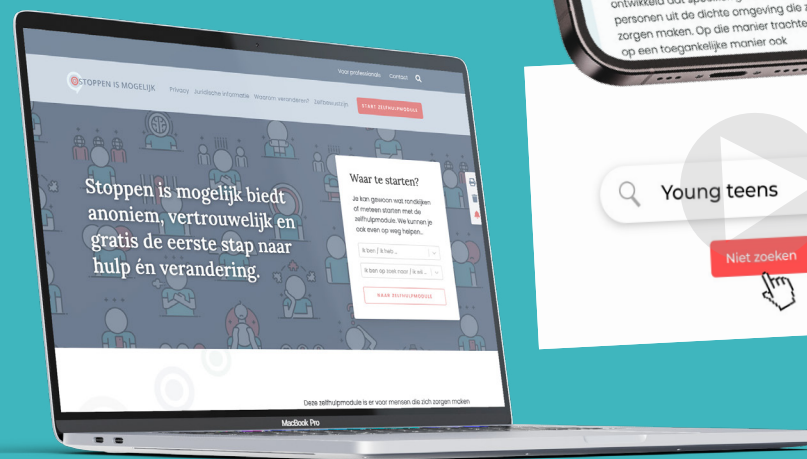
ontwikkeld dat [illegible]
personen uit de dichte omgeving die z
zorgen maken. Op die manier tracht
op een toegankelijke manier ook

STOPPEN IS MOGELIJK

Voor professionals Contact

Privacy Juridische informatie Waarom veranderen? Zelftest(s) START ZELFHULPMODULE

Stoppen is mogelijk biedt anoniem, vertrouwelijk en gratis de eerste stap naar hulp én verandering.

Waar te starten?

Je kan gewoon wat rondkijken of meteen starten met de zelfhulpmodule. We kunnen je ook even op weg helpen...

Ik ben / Ik heb ...

Ik ben op zoek naar / Ik wil ...

NAAR ZELFHULPMODULE

Deze zelfhulpmodule is er voor mensen die zich zorgen maken

MacBook Pro

Young teens

Niet zoeken